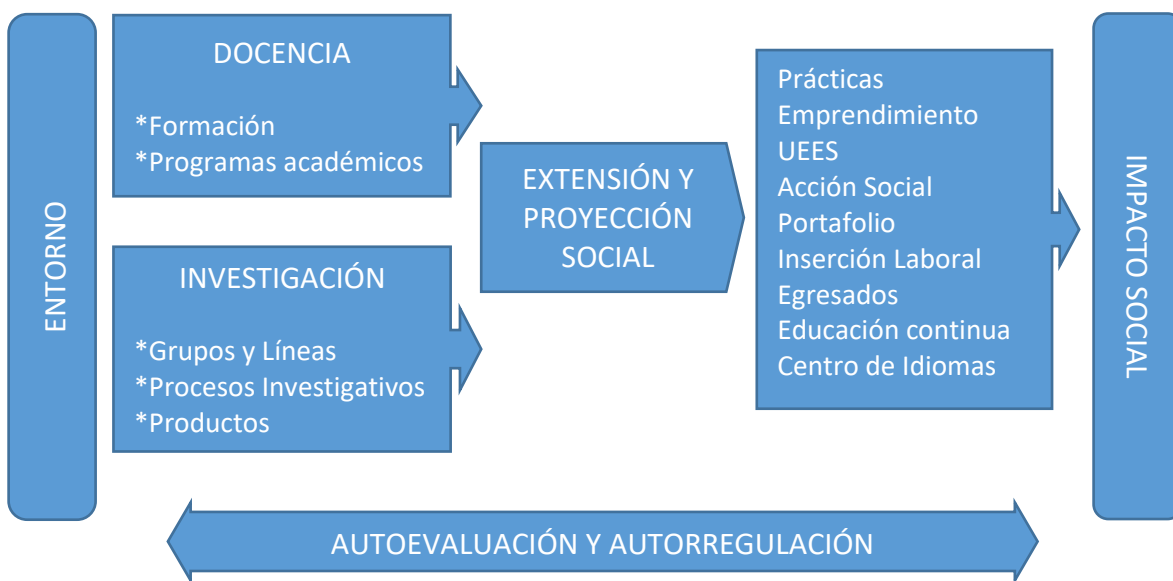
ENTORNO

DOCENCIA

*Formación
*Programas académicos

INVESTIGACIÓN

*Grupos y Líneas
*Procesos Investigativos
*Productos

EXTENSIÓN Y PROYECCIÓN SOCIAL

Prácticas
Emprendimiento
UEES
Acción Social
Portafolio
Inserción Laboral
Egresados
Educación continua
Centro de Idiomas

IMPACTO SOCIAL

AUTOEVALUACIÓN Y AUTORREGULACIÓN